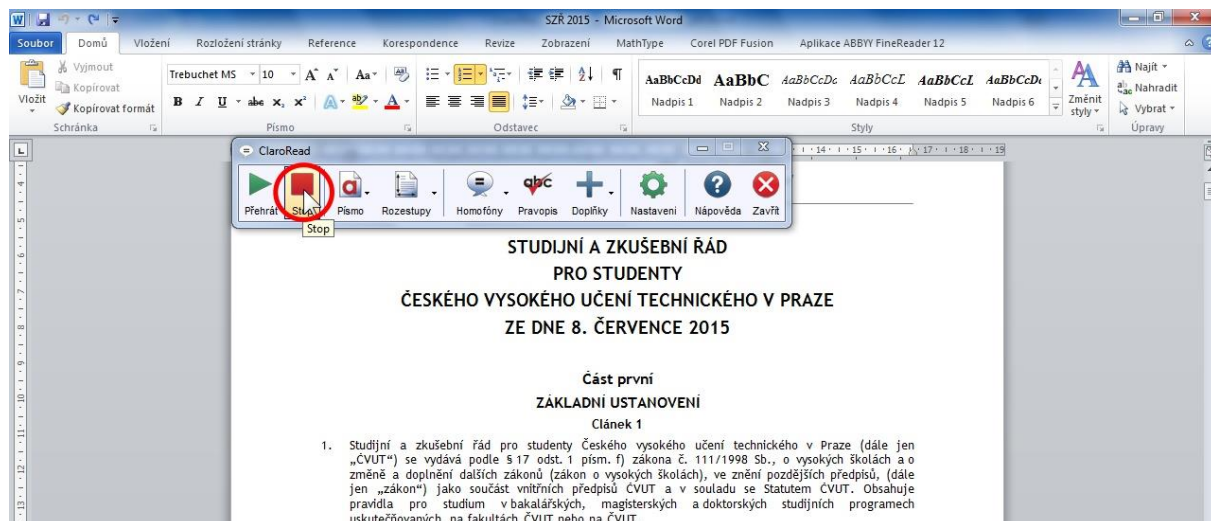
SZŘ 2015 - Microsoft Word

Soubor Domů Vložení Rozložení stránky Reference Korespondence Revize Zobrazení MathType Corel PDF Fusion Aplikace ABBYY FineReader 12

Vyjmout
Kopírovat
Vložit Kopírovat formát
Schránka

Trebuchet MS 10
Písmo

Odstavec

AaBbCcDd AaBbC AaBbCcDc AaBbCcL AaBbCcL AaBbCcDc
Nadpis 1 Nadpis 2 Nadpis 3 Nadpis 4 Nadpis 5 Nadpis 6
Styly
Změnit styly

Najít
Nahradit
Vybrat
Úpravy

ClaroRead
Přehrát Stop Písmo Rozestupy Homofóny Pravopis Doplňky Nastavení Nápověda Zavřít
Stop

STUDIJNÍ A ZKUŠEBNÍ ŘÁD
PRO STUDENTY
ČESKÉHO VYSOKÉHO UČENÍ TECHNICKÉHO V PRAZE
ZE DNE 8. ČERVENCE 2015

Část první
ZÁKLADNÍ USTANOVENÍ
Článek 1

1. Studijní a zkušební řád pro studenty Českého vysokého učení technického v Praze (dále jen „ČVUT“) se vydává podle § 17 odst. 1 písm. f) zákona č. 111/1998 Sb., o vysokých školách a o změně a doplnění dalších zákonů (zákon o vysokých školách), ve znění pozdějších předpisů, (dále jen „zákon“) jako součást vnitřních předpisů ČVUT a v souladu se Statutem ČVUT. Obsahuje pravidla pro studium v bakalářských, magisterských a doktorských studijních programech uskutečňovaných na fakultách ČVUT nebo na ČVUT.